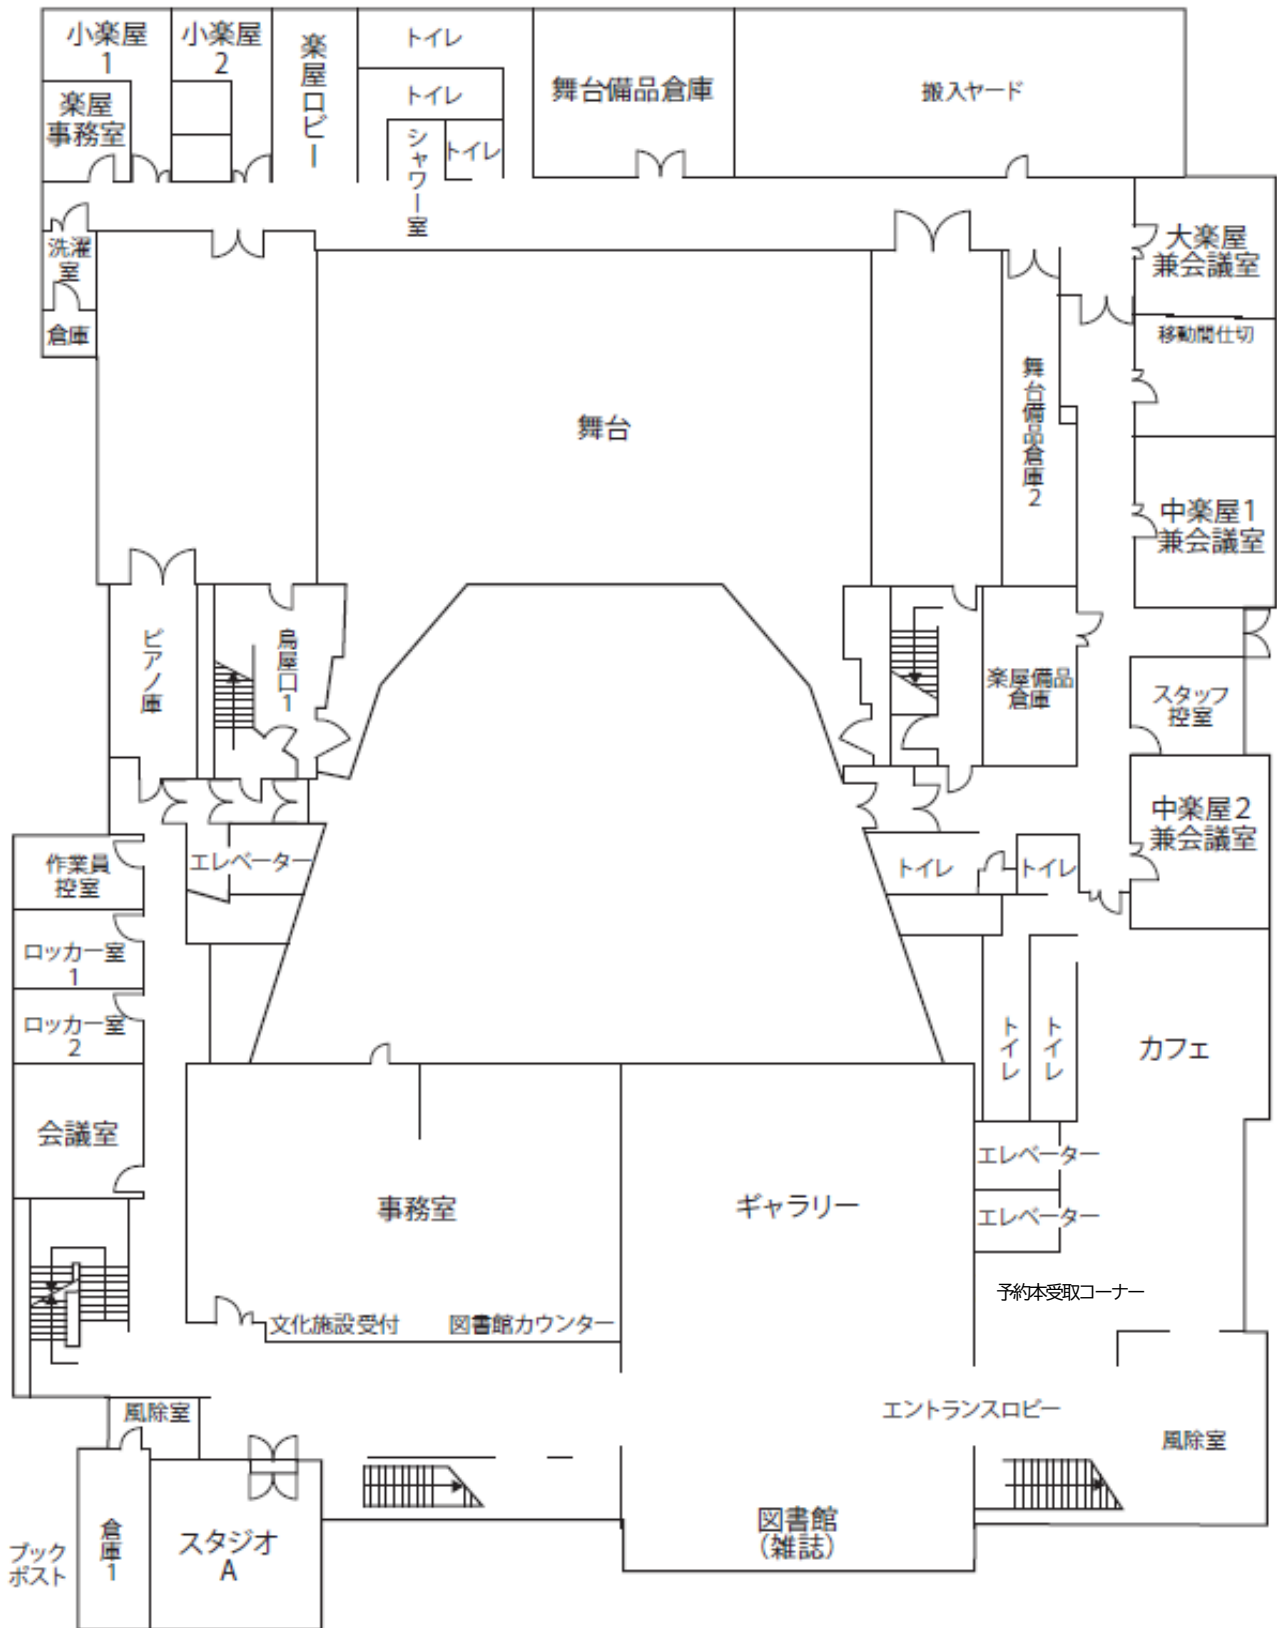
小楽屋
1

小楽屋
2

楽屋事務室

楽屋ロビー

トイレ

トイレ

シャワー室

トイレ

舞台備品倉庫

搬入ヤード

洗濯室

倉庫

大楽屋兼会議室

移動間仕切

舞台

舞台備品倉庫2

中楽屋1
兼会議室

ピアノ庫

鳥屋口1

楽屋備品倉庫

スタッフ控室

中楽屋2
兼会議室

作業員控室

エレベーター

トイレ

トイレ

ロッカー室
1

ロッカー室
2

トイレ

トイレ

カフェ

会議室

エレベーター

事務室

ギャラリー

エレベーター

予約本受取コーナー

文化施設受付

図書館カウンター

エントランスロビー

風除室

風除室

倉庫1

スタジオ
A

図書館
(雑誌)

ブック
ポスト